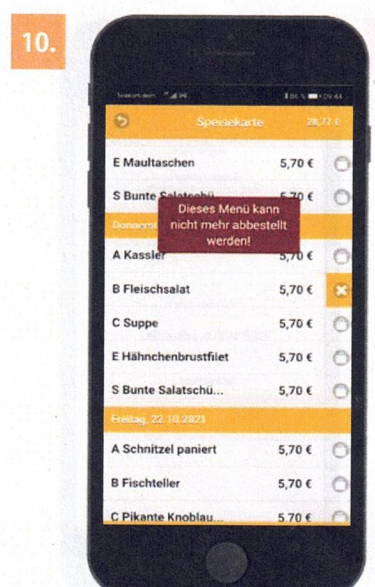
10.

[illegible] 09:44

Speisekarte 28,72 €

E Maultaschen 5,70 €

S Bunte Salatschü... 5,70 €

Donners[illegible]

Dieses Menü kann nicht mehr abbestellt werden!

A Kassler 5,70 €

B Fleischsalat 5,70 €

C Suppe 5,70 €

E Hähnchenbrustfilet 5,70 €

S Bunte Salatschü... 5,70 €

Freitag, 22.10.2021

A Schnitzel paniert 5,70 €

B Fischteller 5,70 €

C Pikante Knoblau... 5,70 €